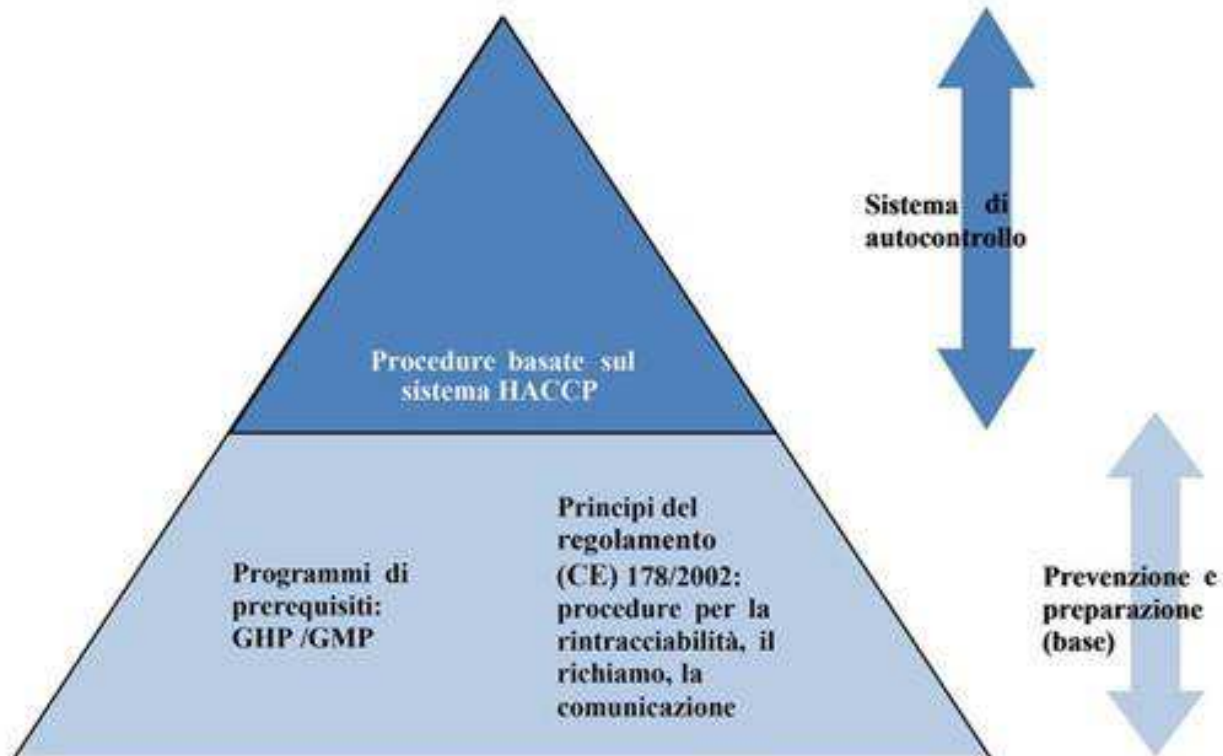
Procedure basate sul sistema HACCP

Programmi di prerequisiti: GHP /GMP

Principi del regolamento (CE) 178/2002: procedure per la rintracciabilità, il richiamo, la comunicazione

Sistema di autocontrollo

Prevenzione e preparazione (base)